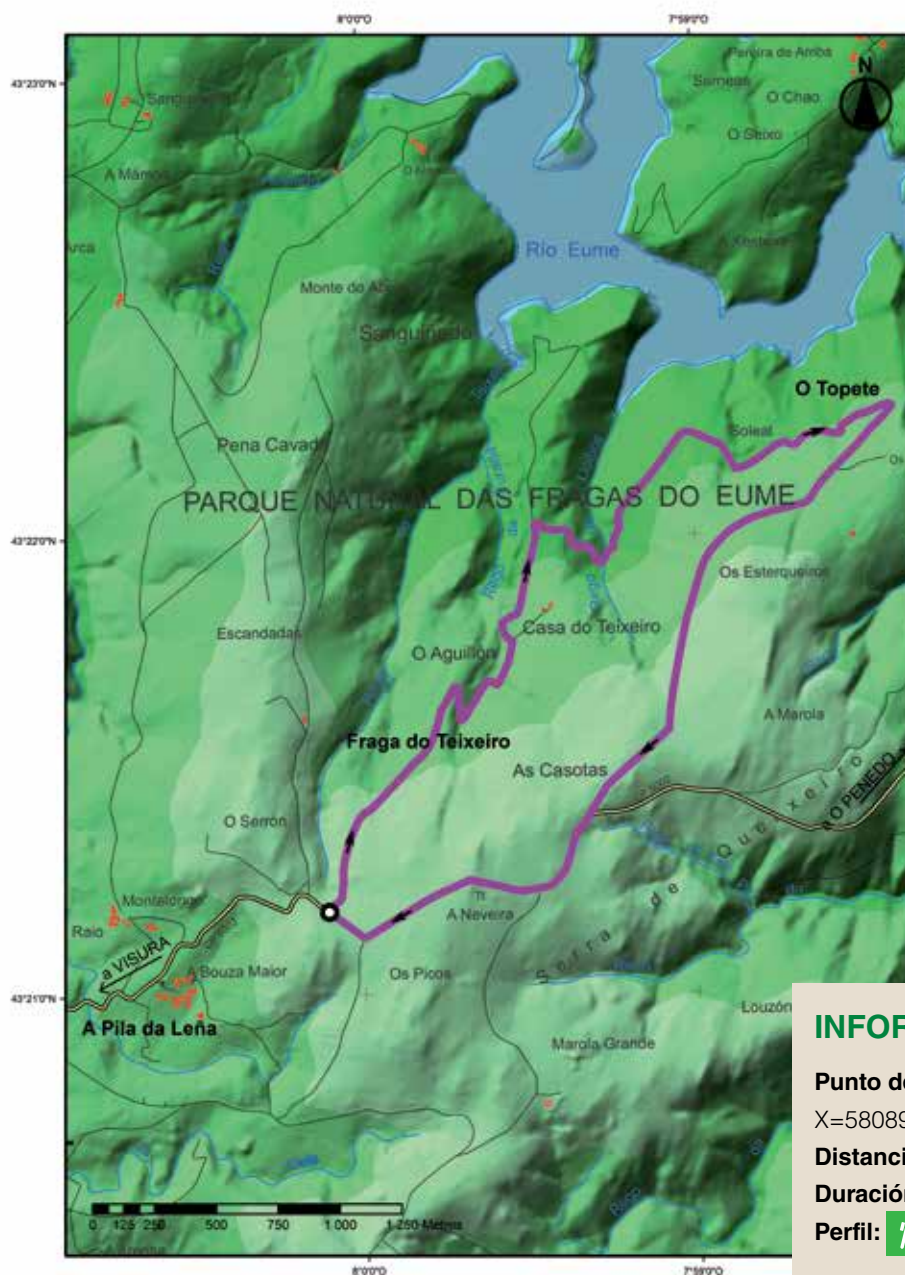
8°0'0"O
7°59'0"O
43°23'0"N
43°22'0"N
43°21'0"N
N
Pereira de Arriba
Sarneas
O Chao
O Souto
Sanguiñedo
A Mámoa
Arca
Río Eume
Monte do Abo
Sanguiñedo
O Topete
Soleal
Pena Cavada
PARQUE NATURAL DAS FRAGAS DO EUME
Os Esterqueiros
Casa do Teixeiro
Escandadas
O Aguillón
A Marola
Fraga do Teixeiro
As Casotas
O Serrón
Serra do Queixeiro
a O PENEDO
Montelongo
Raio
A Neveira
a VISURA
Bouza Maior
Os Picos
A Pila da Leña
Louzón
Marola Grande
0 125 250 500 750 1.000 1.250 Metros
INFOR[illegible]
Punto de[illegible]
X=58089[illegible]
Distanci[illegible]
Duració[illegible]
Perfil: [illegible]